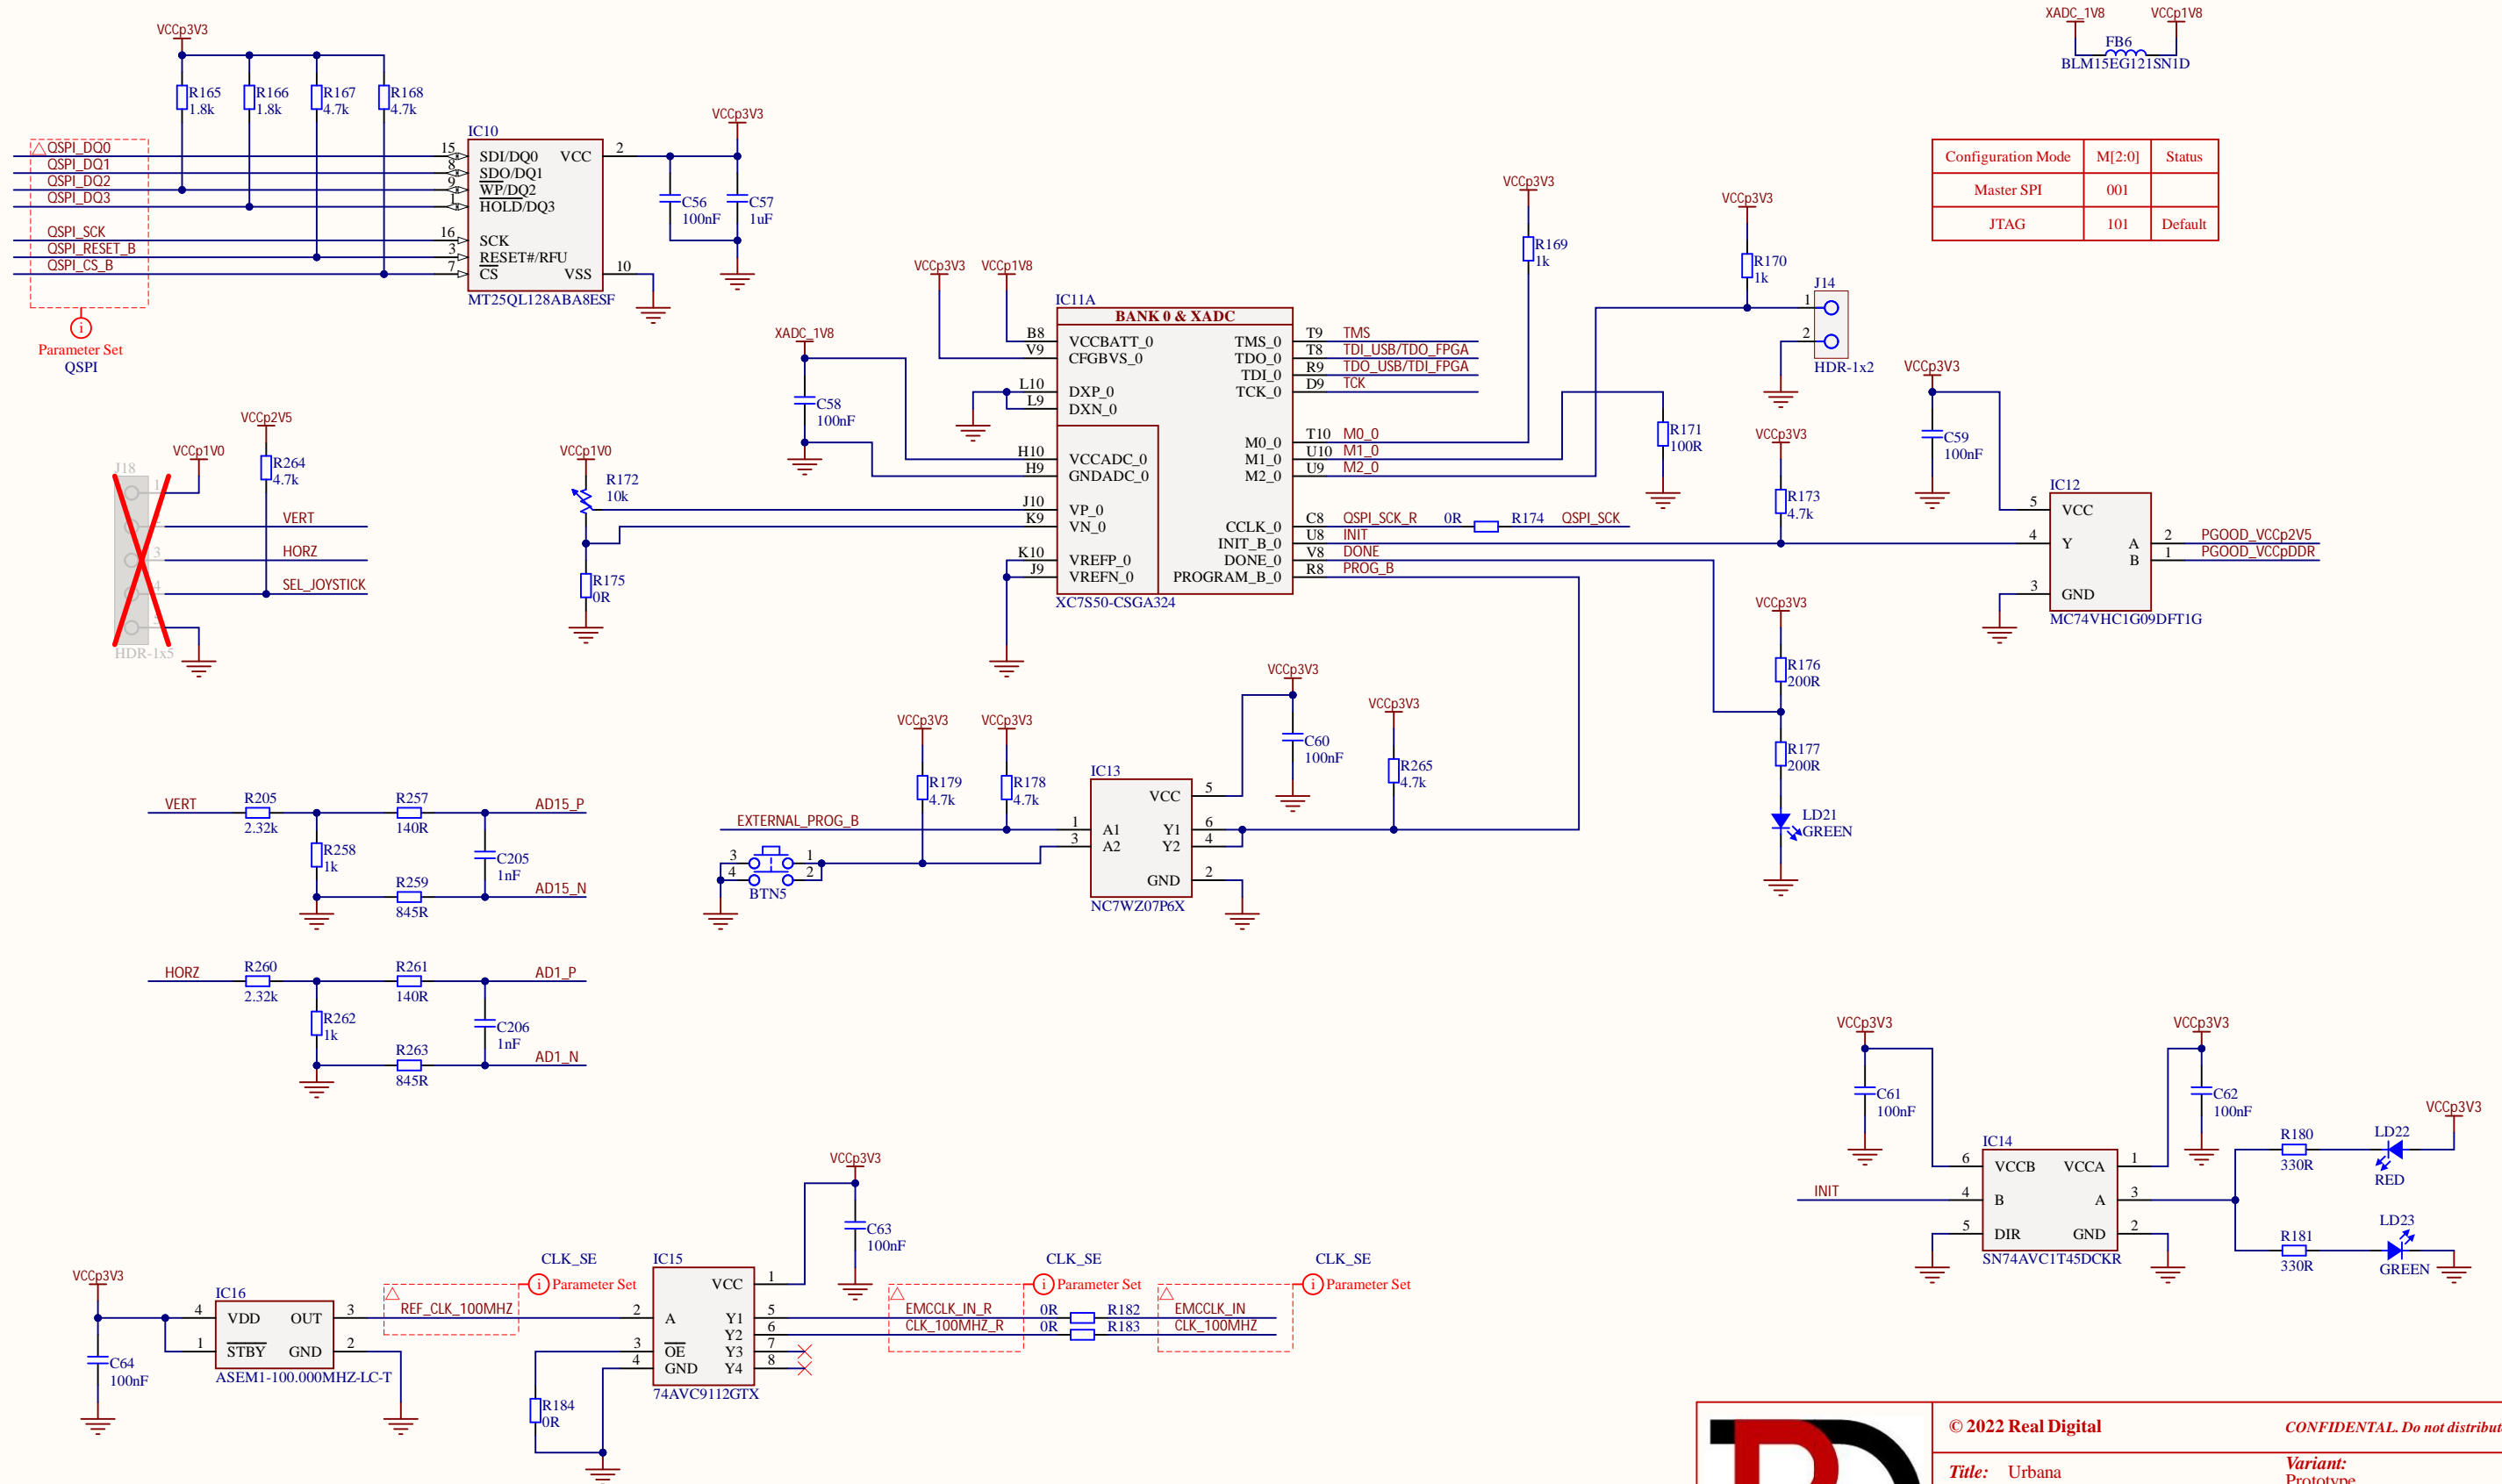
VCCp3V3
R165 1.8k
R166 1.8k
R167 4.7k
R168 4.7k
QSPI_DQ0
QSPI_DQ1
QSPI_DQ2
QSPI_DQ3
QSPI_SCK
QSPI_RESET_B
QSPI_CS_B
Parameter Set
QSPI
IC10
15 SDI/DQ0
8 SDO/DQ1
9 WP/DQ2
1 HOLD/DQ3
16 SCK
3 RESET#/RFU
7 CS
VCC 2
VSS 10
MT25QL128ABA8ESF
VCCp3V3
C56 100nF
C57 1uF

XADC_1V8 VCCp1V8
FB6
BLM15EG121SN1D

| Configuration Mode | M[2:0] | Status |
|---|---|---|
| Master SPI | 001 | |
| JTAG | 101 | Default |

VCCp3V3
R169 1k
VCCp3V3
R170 1k
J14
1
2
HDR-1x2
VCCp3V3 VCCp1V8
XADC_1V8
C58 100nF
IC11A
BANK 0 & XADC
B8 VCCBATT_0
V9 CFGBVS_0
L10 DXP_0
L9 DXN_0
H10 VCCADC_0
H9 GNDADC_0
J10 VP_0
K9 VN_0
K10 VREFP_0
J9 VREFN_0
TMS_0 T9 TMS
TDO_0 T8 TDI_USB/TDO_FPGA
TDI_0 R9 TDO_USB/TDI_FPGA
TCK_0 D9 TCK
M0_0 T10 M0_0
M1_0 U10 M1_0
M2_0 U9 M2_0
CCLK_0 C8 QSPI_SCK_R 0R R174 QSPI_SCK
INIT_B_0 U8 INIT
DONE_0 V8 DONE
PROGRAM_B_0 R8 PROG_B
XC7S50-CSGA324
R171 100R
VCCp3V3
R173 4.7k
VCCp3V3
C59 100nF
IC12
5 VCC
4 Y
3 GND
A 2 PGOOD_VCCp2V5
B 1 PGOOD_VCCpDDR
MC74VHC1G09DFT1G
VCCp2V5
R264 4.7k
VCCp1V0
J18
1
2
3
4
5
VERT
HORZ
SEL_JOYSTICK
HDR-1x5
VCCp1V0
R172 10k
R175 0R
VCCp3V3
R176 200R
R177 200R
LD21 GREEN
VCCp3V3
C60 100nF
VCCp3V3
R265 4.7k
VCCp3V3 VCCp3V3
R179 4.7k
R178 4.7k
EXTERNAL_PROG_B
IC13
VCC 5
1 A1 Y1 6
3 A2 Y2 4
GND 2
NC7WZ07P6X
3 1
4 2
BTN5
VERT R205 2.32k
R258 1k
R257 140R
R259 845R
C205 1nF
AD15_P
AD15_N
HORZ R260 2.32k
R262 1k
R261 140R
R263 845R
C206 1nF
AD1_P
AD1_N
VCCp3V3
C61 100nF
VCCp3V3
C62 100nF
IC14
6 VCCB
4 B
5 DIR
VCCA 1
A 3
GND 2
SN74AVC1T45DCKR
INIT
R180 330R
LD22 RED
VCCp3V3
R181 330R
LD23 GREEN
VCCp3V3
C63 100nF
CLK_SE
Parameter Set
IC15
VCC 1
2 A
3 OE
4 GND
Y1 5
Y2 6
Y3 7
Y4 8
74AVC9112GTX
VCCp3V3
C64 100nF
IC16
4 VDD
1 STBY
OUT 3
GND 2
ASEM1-100.000MHZ-LC-T
REF_CLK_100MHZ
R184 0R
CLK_SE
Parameter Set
EMCCLK_IN_R
CLK_100MHZ_R
0R R182
0R R183
CLK_SE
Parameter Set
EMCCLK_IN
CLK_100MHZ
© 2022 Real Digital
CONFIDENTAL. Do not distribut
Title: Urbana
Variant:
Prototype